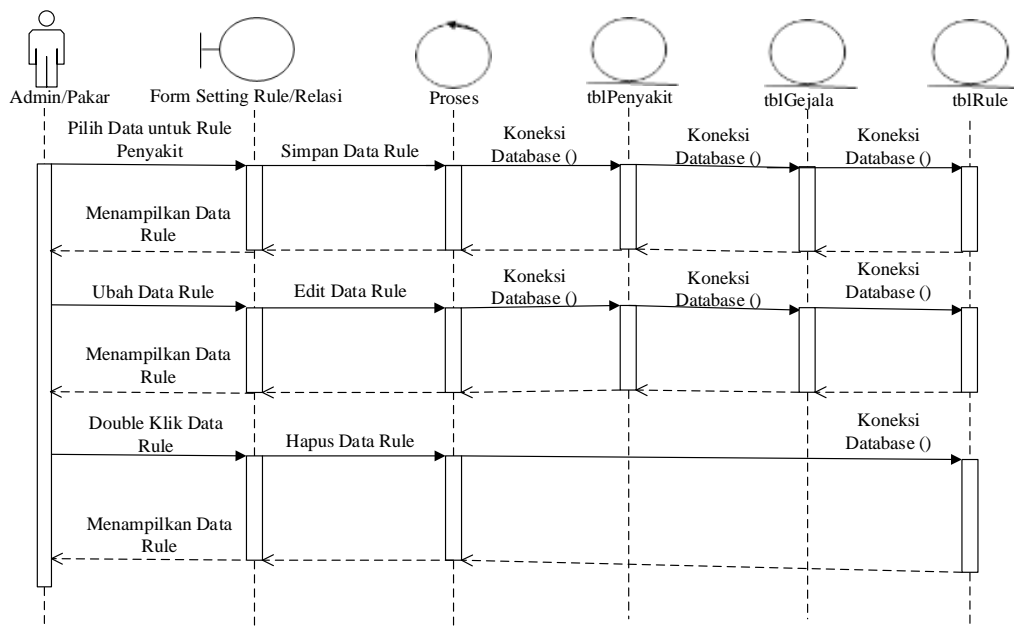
Admin/Pakar
Form Setting Rule/Relasi
Proses
tblPenyakit
tblGejala
tblRule

Pilih Data untuk Rule Penyakit
Simpan Data Rule
Koneksi Database ()
Koneksi Database ()
Koneksi Database ()
Menampilkan Data Rule

Ubah Data Rule
Edit Data Rule
Koneksi Database ()
Koneksi Database ()
Koneksi Database ()
Menampilkan Data Rule

Double Klik Data Rule
Hapus Data Rule
Koneksi Database ()
Menampilkan Data Rule